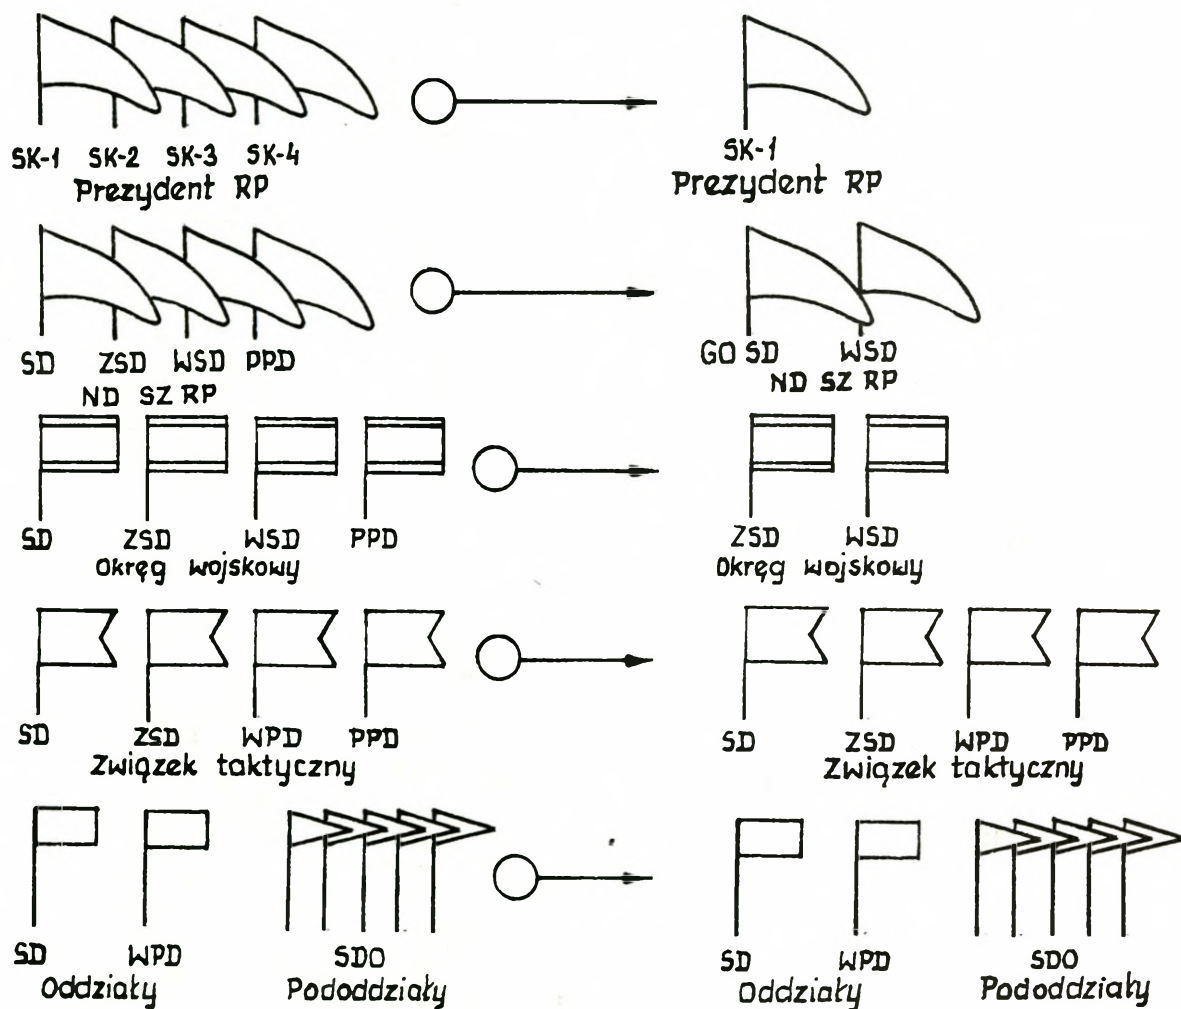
SK-1 SK-2 SK-3 SK-4
Prezydent RP

SK-1
Prezydent RP

SD ZSD WSD PPD
ND SZ RP

GO SD WSD
ND SZ RP

SD ZSD WSD PPD
Okręg wojskowy

ZSD WSD
Okręg wojskowy

SD ZSD WPD PPD
Związek taktyczny

SD ZSD WPD PPD
Związek taktyczny

SD WPD
Oddziały

SDO
Pododdziały

SD WPD
Oddziały

SDO
Pododdziały